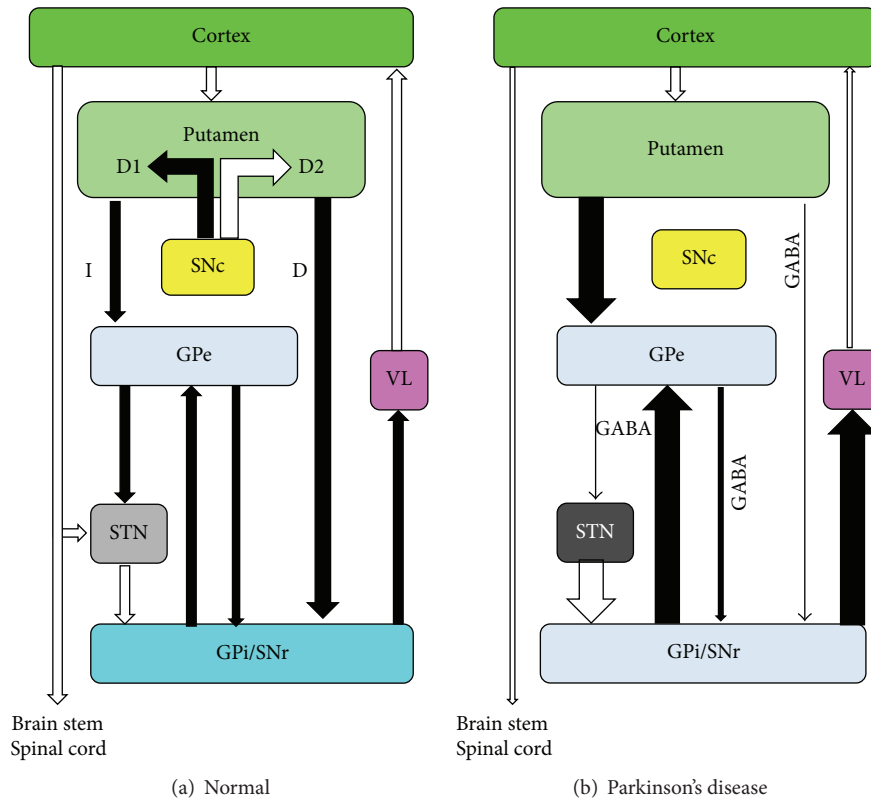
Cortex

Putamen

D1

D2

SNc

I

D

GPe

VL

STN

GPi/SNr

Brain stem
Spinal cord

(a) Normal

Cortex

Putamen

SNc

GABA

GPe

VL

GABA

GABA

STN

GPi/SNr

Brain stem
Spinal cord

(b) Parkinson's disease